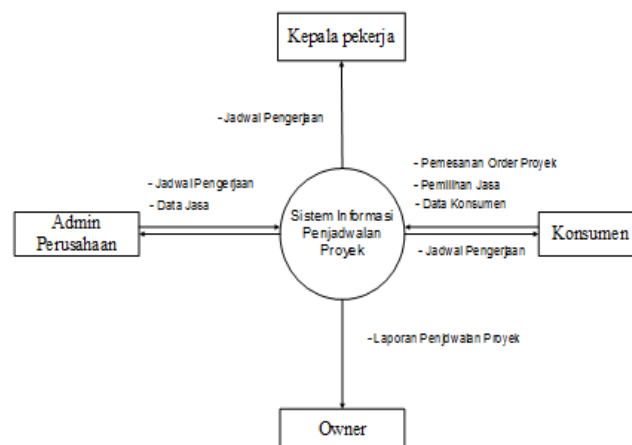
Kepala pekerja

- Jadwal Pengerjaan

- Jadwal Pengerjaan
- Data Jasa

Admin Perusahaan

Sistem Informasi Penjadwalan Proyek

- Pemesanan Order Proyek
- Pemilihan Jasa
- Data Konsumen

Konsumen

- Jadwal Pengerjaan

- Laporan Penjdwalan Proyek

Owner